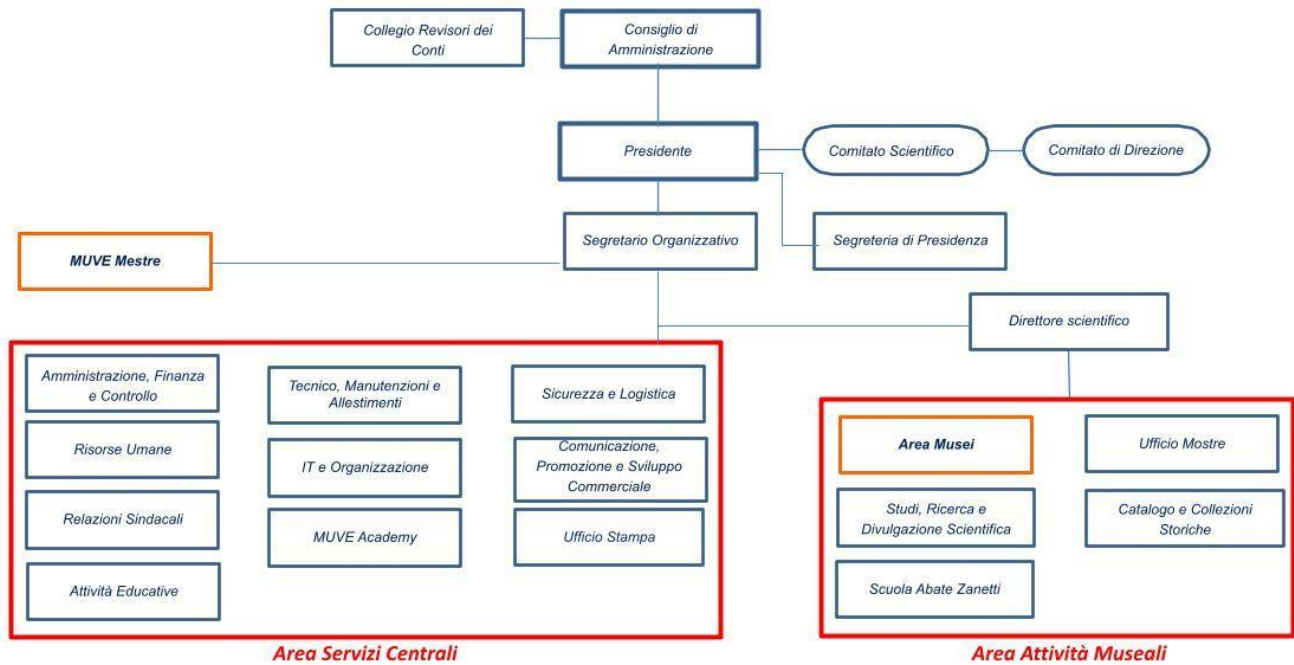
Collegio Revisori dei Conti

Consiglio di Amministrazione

Presidente

Comitato Scientifico

Comitato di Direzione

MUVE Mestre

Segretario Organizzativo

Segreteria di Presidenza

Direttore scientifico

Amministrazione, Finanza e Controllo

Risorse Umane

Relazioni Sindacali

Attività Educative

Tecnico, Manutenzioni e Allestimenti

IT e Organizzazione

MUVE Academy

Sicurezza e Logistica

Comunicazione, Promozione e Sviluppo Commerciale

Ufficio Stampa

Area Servizi Centrali

Area Musei

Ufficio Mostre

Studi, Ricerca e Divulgazione Scientifica

Catalogo e Collezioni Storiche

Scuola Abate Zanetti

Area Attività Museali